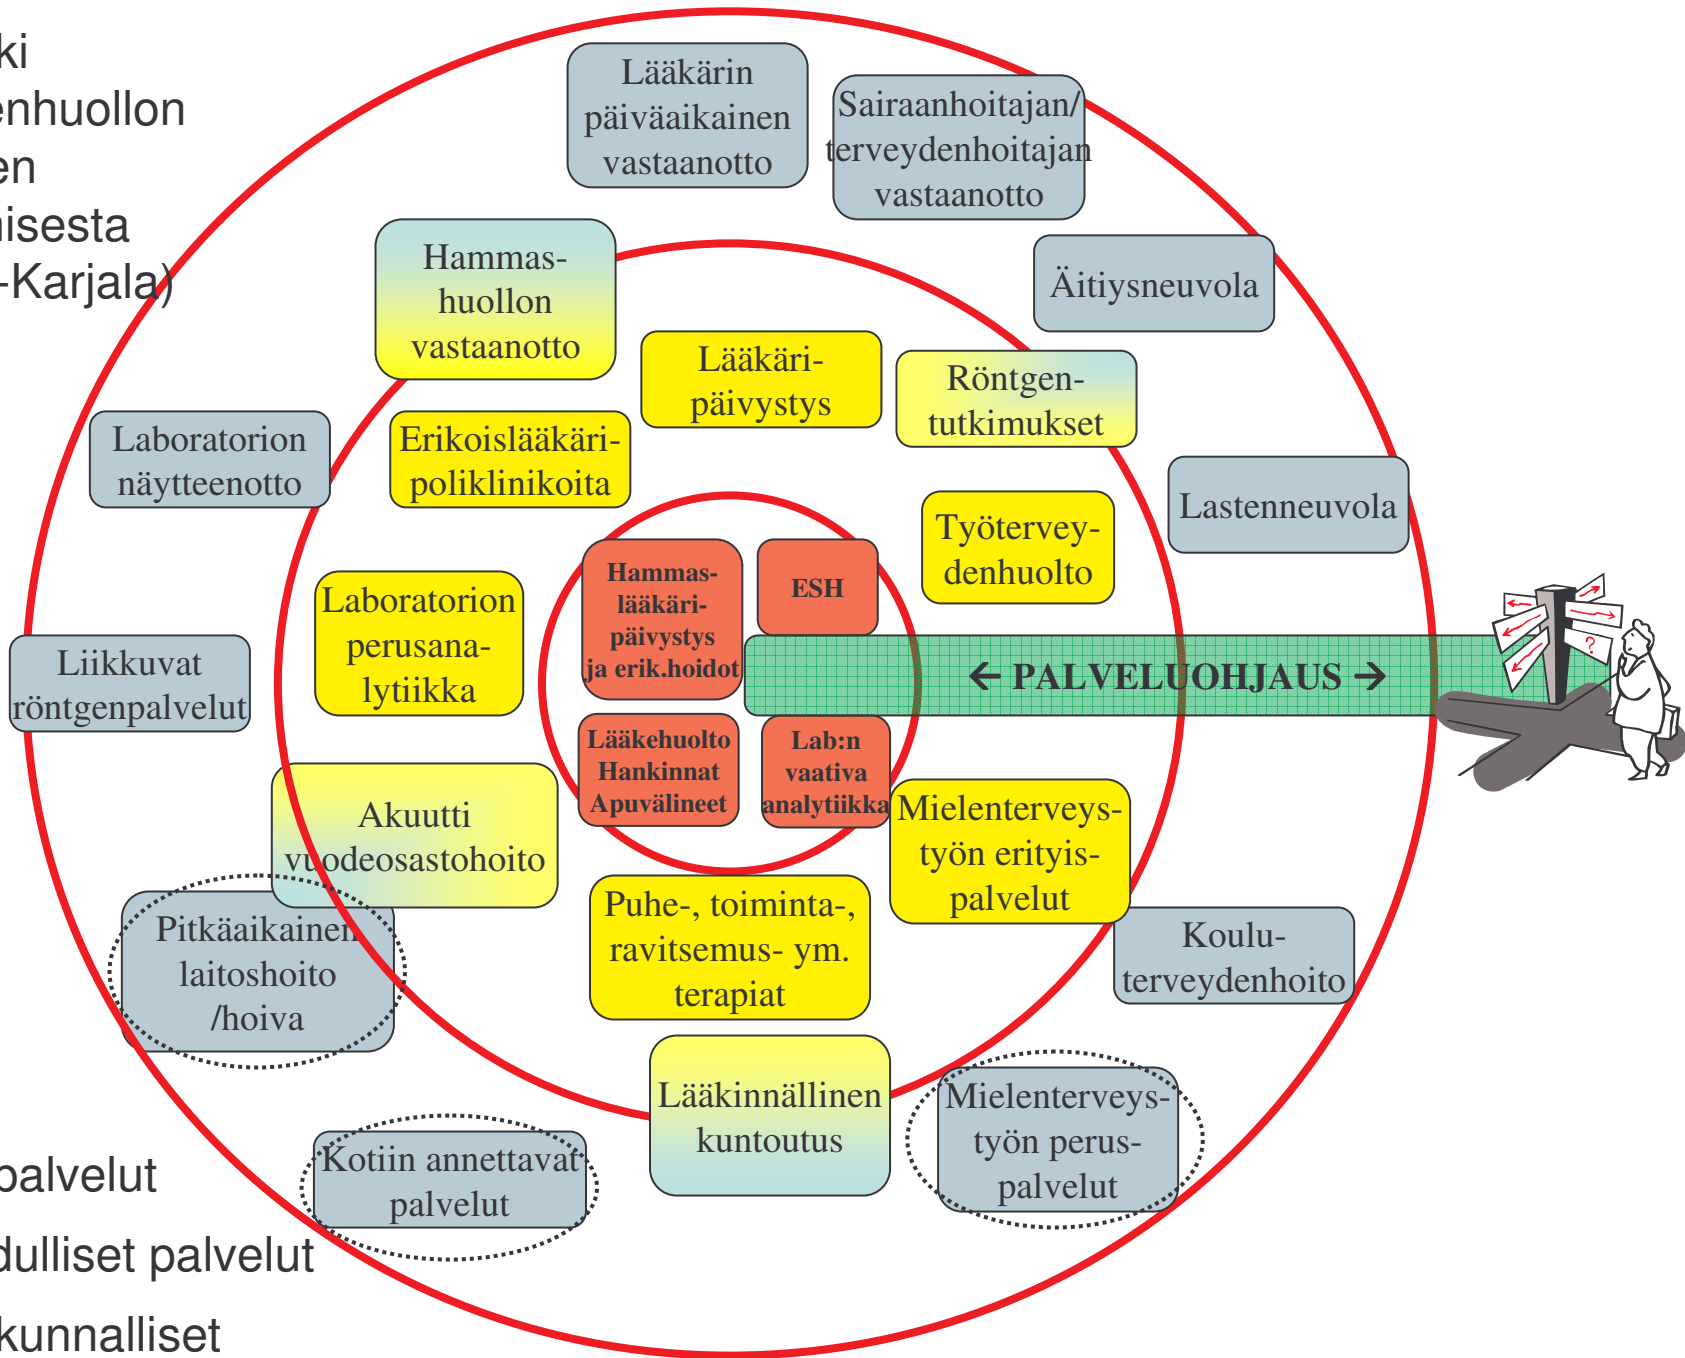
ki
enhuollon
en
isesta
-Karjala)

Lääkärin päiväaikainen vastaanotto

Sairaanhoitajan/ terveydenhoitajan vastaanotto

Hammas-huollon vastaanotto

Äitiysneuvola

Lääkäri-päivystys

Röntgen-tutkimukset

Laboratorion näytteenotto

Erikoislääkäri-poliklinikoita

Lastenneuvola

Työtervey-denhuolto

Hammas-lääkäri-päivystys ja erik.hoidot

ESH

Laboratorion perusana-lytiikka

Liikkuvat röntgenpalvelut

← PALVELUOHJAUS →

Lääkehuolto Hankinnat Apuvälineet

Lab:n vaativa analytiikka

Akuutti vuodeosastohoito

Mielenterveys-työn erityis-palvelut

Pitkäaikainen laitoshoito /hoiva

Puhe-, toiminta-, ravitsemus- ym. terapiat

Koulu-terveydenhoito

Lääkinnällinen kuntoutus

Mielenterveys-työn perus-palvelut

Kotiin annettavat palvelut

palvelut
dulliset palvelut
kunnalliset